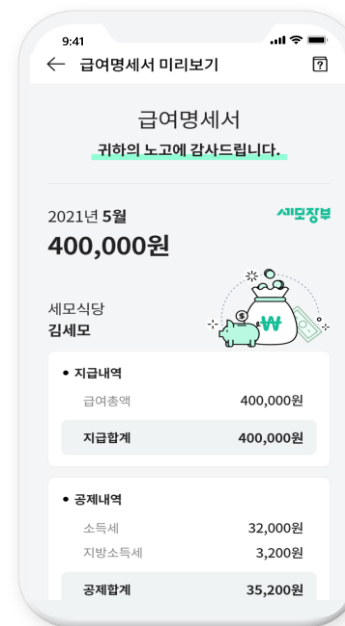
9:41

← 급여명세서 미리보기

?

급여명세서

귀하의 노고에 감사드립니다.

2021년 5월

세모장부

400,000원

세모식당

김세모

₩

• 지급내역

급여총액 400,000원

지급합계 400,000원

• 공제내역

소득세 32,000원

지방소득세 3,200원

공제합계 35,200원